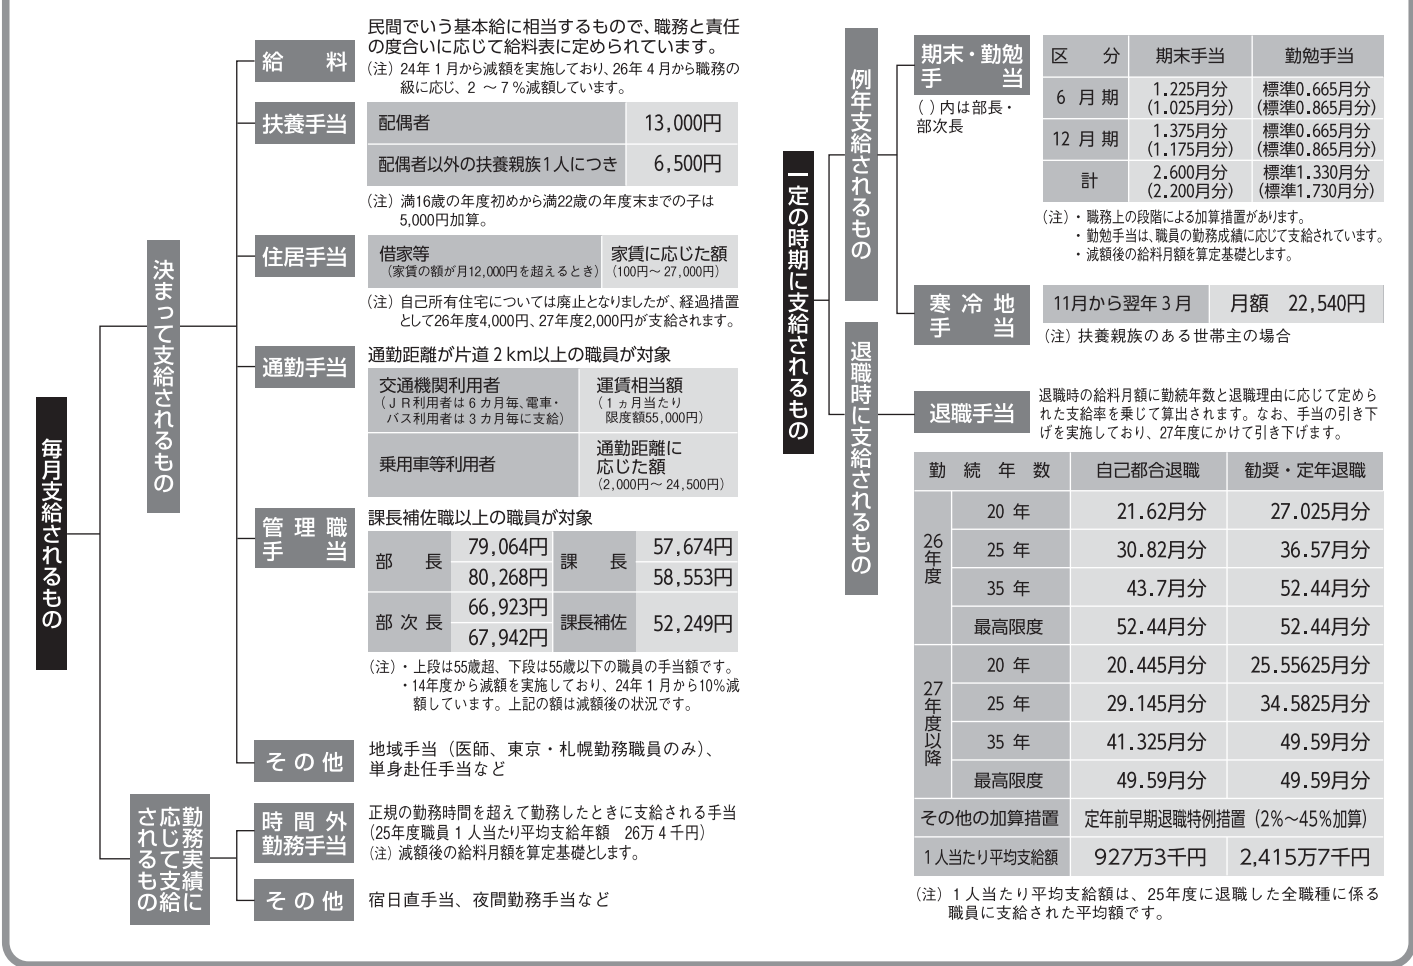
毎月支給されるもの

決まって支給されるもの

給　料

民間でいう基本給に相当するもので、職務と責任の度合いに応じて給料表に定められています。
（注）24年１月から減額を実施しており、26年４月から職務の級に応じ、２～７％減額しています。

扶養手当

| 配偶者 | 13,000円 |
|---|---|
| 配偶者以外の扶養親族１人につき | 6,500円 |

（注）満16歳の年度初めから満22歳の年度末までの子は5,000円加算。

住居手当

| 借家等（家賃の額が月12,000円を超えるとき） | 家賃に応じた額（100円～27,000円） |
|---|---|

（注）自己所有住宅については廃止となりましたが、経過措置として26年度4,000円、27年度2,000円が支給されます。

通勤手当

通勤距離が片道２km以上の職員が対象

| 交通機関利用者（ＪＲ利用者は６カ月毎、電車・バス利用者は３カ月毎に支給） | 運賃相当額（１ヵ月当たり限度額55,000円） |
|---|---|
| 乗用車等利用者 | 通勤距離に応じた額（2,000円～24,500円） |

管理職手当

課長補佐職以上の職員が対象

| 部　長 | 79,064円 | 課　長 | 57,674円 |
|---|---|---|---|
| | 80,268円 | | 58,553円 |
| 部次長 | 66,923円 | 課長補佐 | 52,249円 |
| | 67,942円 | | |

（注）・上段は55歳超、下段は55歳以下の職員の手当額です。
・14年度から減額を実施しており、24年１月から10%減額しています。上記の額は減額後の状況です。

その他

地域手当（医師、東京・札幌勤務職員のみ）、単身赴任手当など

勤務実績に応じて支給されるもの

時間外勤務手当

正規の勤務時間を超えて勤務したときに支給される手当
（25年度職員１人当たり平均支給年額　26万４千円）
（注）減額後の給料月額を算定基礎とします。

その他

宿日直手当、夜間勤務手当など

一定の時期に支給されるもの

例年支給されるもの

期末・勤勉手当

（）内は部長・部次長

| 区　分 | 期末手当 | 勤勉手当 |
|---|---|---|
| ６月期 | 1.225月分（1.025月分） | 標準0.665月分（標準0.865月分） |
| 12月期 | 1.375月分（1.175月分） | 標準0.665月分（標準0.865月分） |
| 計 | 2.600月分（2.200月分） | 標準1.330月分（標準1.730月分） |

（注）・職務上の段階による加算措置があります。
・勤勉手当は、職員の勤務成績に応じて支給されています。
・減額後の給料月額を算定基礎とします。

寒冷地手当

| 11月から翌年３月 | 月額　22,540円 |
|---|---|

（注）扶養親族のある世帯主の場合

退職時に支給されるもの

退職手当

退職時の給料月額に勤続年数と退職理由に応じて定められた支給率を乗じて算出されます。なお、手当の引き下げを実施しており、27年度にかけて引き下げます。

| 勤続年数 | | 自己都合退職 | 勧奨・定年退職 |
|---|---|---|---|
| 26年度 | 20年 | 21.62月分 | 27.025月分 |
| | 25年 | 30.82月分 | 36.57月分 |
| | 35年 | 43.7月分 | 52.44月分 |
| | 最高限度 | 52.44月分 | 52.44月分 |
| 27年度以降 | 20年 | 20.445月分 | 25.55625月分 |
| | 25年 | 29.145月分 | 34.5825月分 |
| | 35年 | 41.325月分 | 49.59月分 |
| | 最高限度 | 49.59月分 | 49.59月分 |
| その他の加算措置 | | 定年前早期退職特例措置（2%～45%加算） | |
| １人当たり平均支給額 | | 927万3千円 | 2,415万7千円 |

（注）１人当たり平均支給額は、25年度に退職した全職種に係る職員に支給された平均額です。